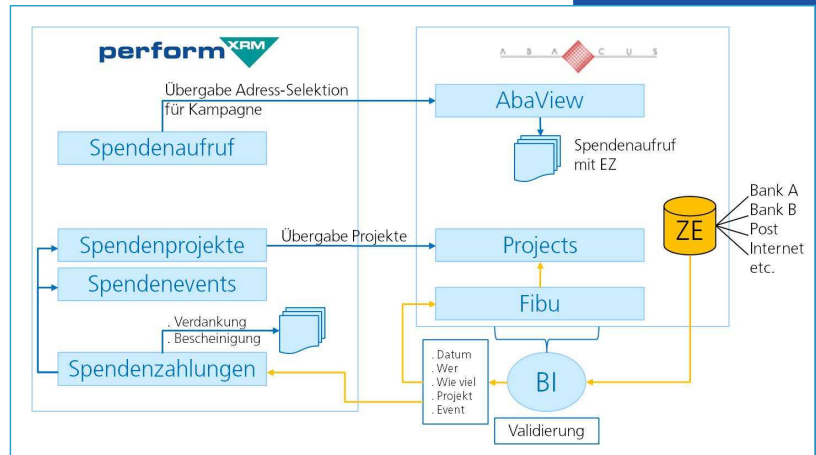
performXRM

ABACUS

Übergabe Adress-Selektion für Kampagne

AbaView

Spendenaufruf

Spendenaufruf mit EZ

Spendenprojekte

Übergabe Projekte

Projects

ZE

Bank A
Bank B
Post
Internet
etc.

Spendenevents

Fibu

. Verdankung
. Bescheinigung

Spendenzahlungen

. Datum
. Wer
. Wie viel
. Projekt
. Event

BI

Validierung